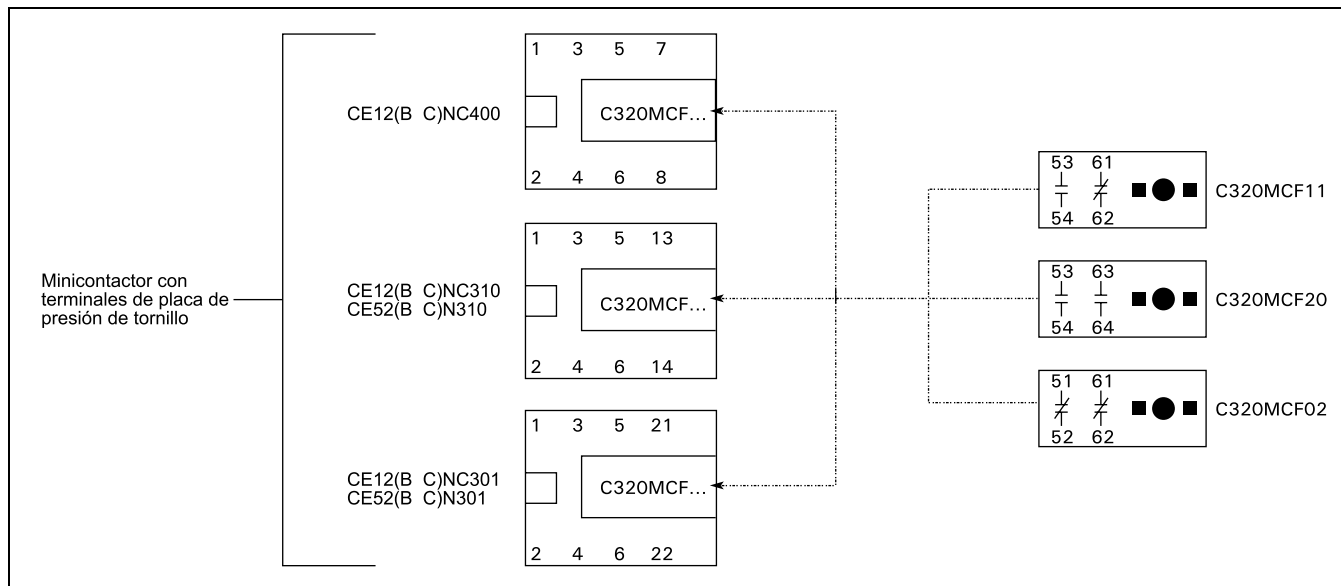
Minicontactor con terminales de placa de presión de tornillo

CE12(B C)NC400

1 3 5 7

C320MCF...

2 4 6 8

CE12(B C)NC310
CE52(B C)N310

1 3 5 13

C320MCF...

2 4 6 14

CE12(B C)NC301
CE52(B C)N301

1 3 5 21

C320MCF...

2 4 6 22

53 61
54 62
C320MCF11

53 63
54 64
C320MCF20

51 61
52 62
C320MCF02